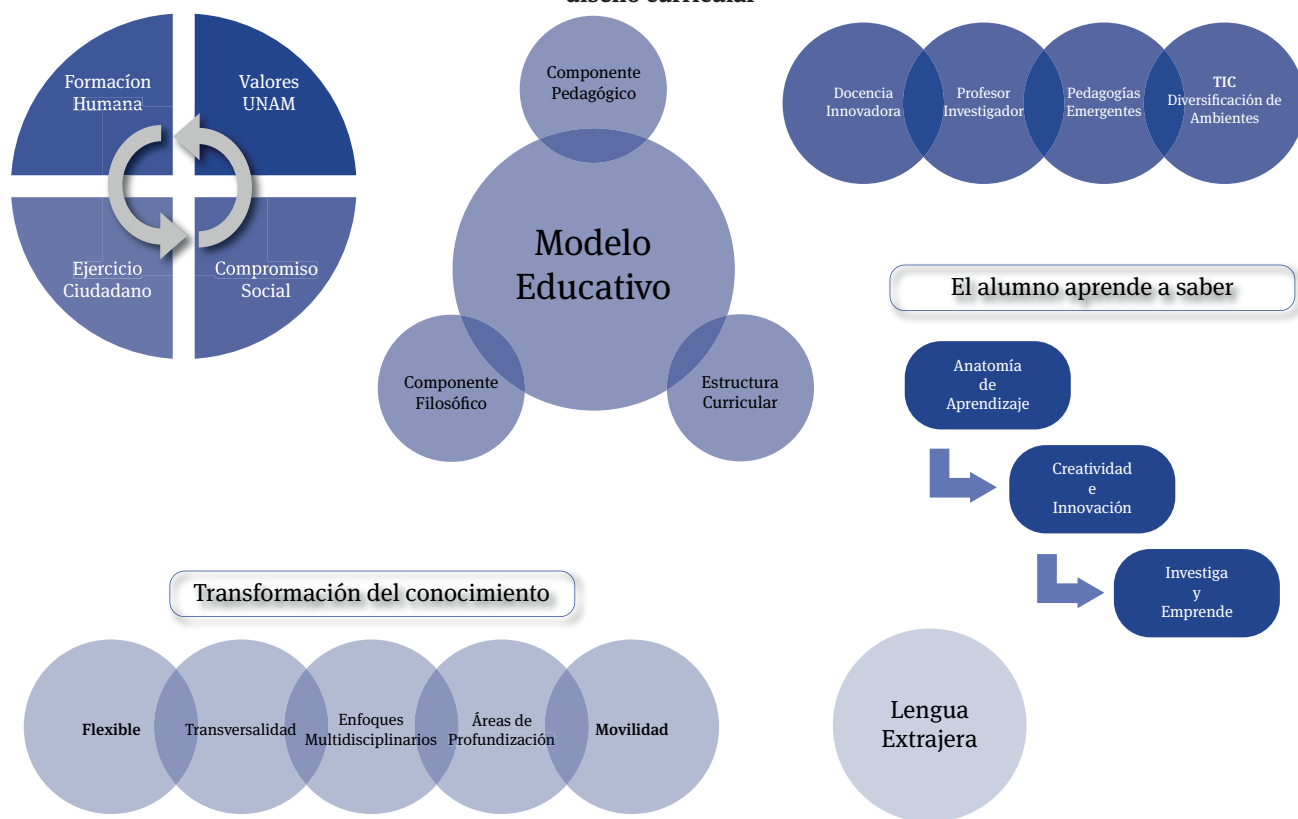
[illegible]

Formacíon Humana

Valores UNAM

Ejercicio Ciudadano

Compromiso Social

Componente Pedagógico

Modelo Educativo

Componente Filosófico

Estructura Curricular

Docencia Innovadora

Profesor Investigador

Pedagogías Emergentes

TIC Diversificación de Ambientes

El alumno aprende a saber

Anatomía de Aprendizaje

Creatividad e Innovación

Investiga y Emprende

Transformación del conocimiento

Flexible

Transversalidad

Enfoques Multidisciplinarios

Áreas de Profundización

Movilidad

Lengua Extrajera